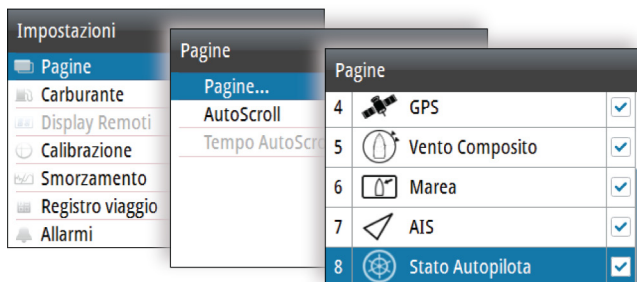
Impostazioni
Pagine
Carburante
Display Remoti
Calibrazione
Smorzamento
Registro viaggio
Allarmi

Pagine
Pagine...
AutoScroll
Tempo AutoScro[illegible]

Pagine
4 GPS
5 Vento Composito
6 Marea
7 AIS
8 Stato Autopilota